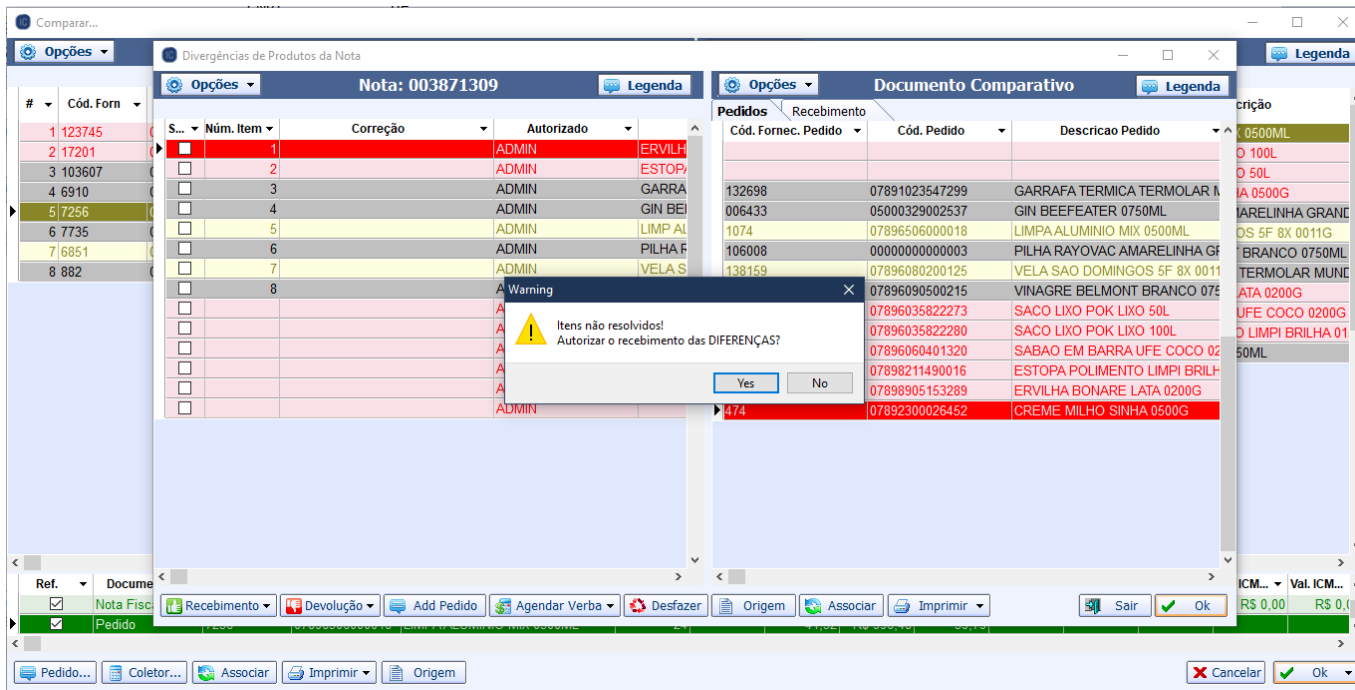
Comparar...

Opções

Legenda

| # | Cód. Forn |
|---|---|
| 1 | 123745 |
| 2 | 17201 |
| 3 | 103607 |
| 4 | 6910 |
| 5 | 7256 |
| 6 | 7735 |
| 7 | 6851 |
| 8 | 882 |

crição
X 0500ML
O 100L
O 50L
HA 0500G
MARELINHA GRAND
OS 5F 8X 0011G
F BRANCO 0750ML
TERMOLAR MUND
LATA 0200G
UFE COCO 0200G
O LIMPI BRILHA 01
50ML

Divergências de Produtos da Nota

Opções

Nota: 003871309

Legenda

| S... | Núm. Item | Correção | Autorizado | |
|---|---|---|---|---|
| ☐ | 1 | | ADMIN | ERVILH |
| ☐ | 2 | | ADMIN | ESTOP |
| ☐ | 3 | | ADMIN | GARRA |
| ☐ | 4 | | ADMIN | GIN BE |
| ☐ | 5 | | ADMIN | LIMP AL |
| ☐ | 6 | | ADMIN | PILHA R |
| ☐ | 7 | | ADMIN | VELA S |
| ☐ | 8 | | A | |
| ☐ | | | A | |
| ☐ | | | A | |
| ☐ | | | A | |
| ☐ | | | A | |
| ☐ | | | A | |
| ☐ | | | ADMIN | |

Opções

Documento Comparativo

Legenda

Pedidos | Recebimento

| Cód. Fornec. Pedido | Cód. Pedido | Descricao Pedido |
|---|---|---|
| | | |
| | | |
| 132698 | 07891023547299 | GARRAFA TERMICA TERMOLAR M |
| 006433 | 05000329002537 | GIN BEEFEATER 0750ML |
| 1074 | 07896506000018 | LIMPA ALUMINIO MIX 0500ML |
| 106008 | 00000000000003 | PILHA RAYOVAC AMARELINHA GR |
| 138159 | 07896080200125 | VELA SAO DOMINGOS 5F 8X 0011 |
| | 07896090500215 | VINAGRE BELMONT BRANCO 075 |
| | 07896035822273 | SACO LIXO POK LIXO 50L |
| | 07896035822280 | SACO LIXO POK LIXO 100L |
| | 07896060401320 | SABAO EM BARRA UFE COCO 02 |
| | 07898211490016 | ESTOPA POLIMENTO LIMPI BRILH |
| | 07898905153289 | ERVILHA BONARE LATA 0200G |
| 474 | 07892300026452 | CREME MILHO SINHA 0500G |

Warning

Itens não resolvidos!
Autorizar o recebimento das DIFERENÇAS?

Yes No

Recebimento | Devolução | Add Pedido | Agendar Verba | Desfazer | Origem | Associar | Imprimir | Sair | Ok

Ref. | Docume | ICM... | Val. ICM...
Nota Fisca | R$ 0,00 | R$ 0,0
Pedido

Pedido... | Coletor... | Associar | Imprimir | Origem | Cancelar | Ok